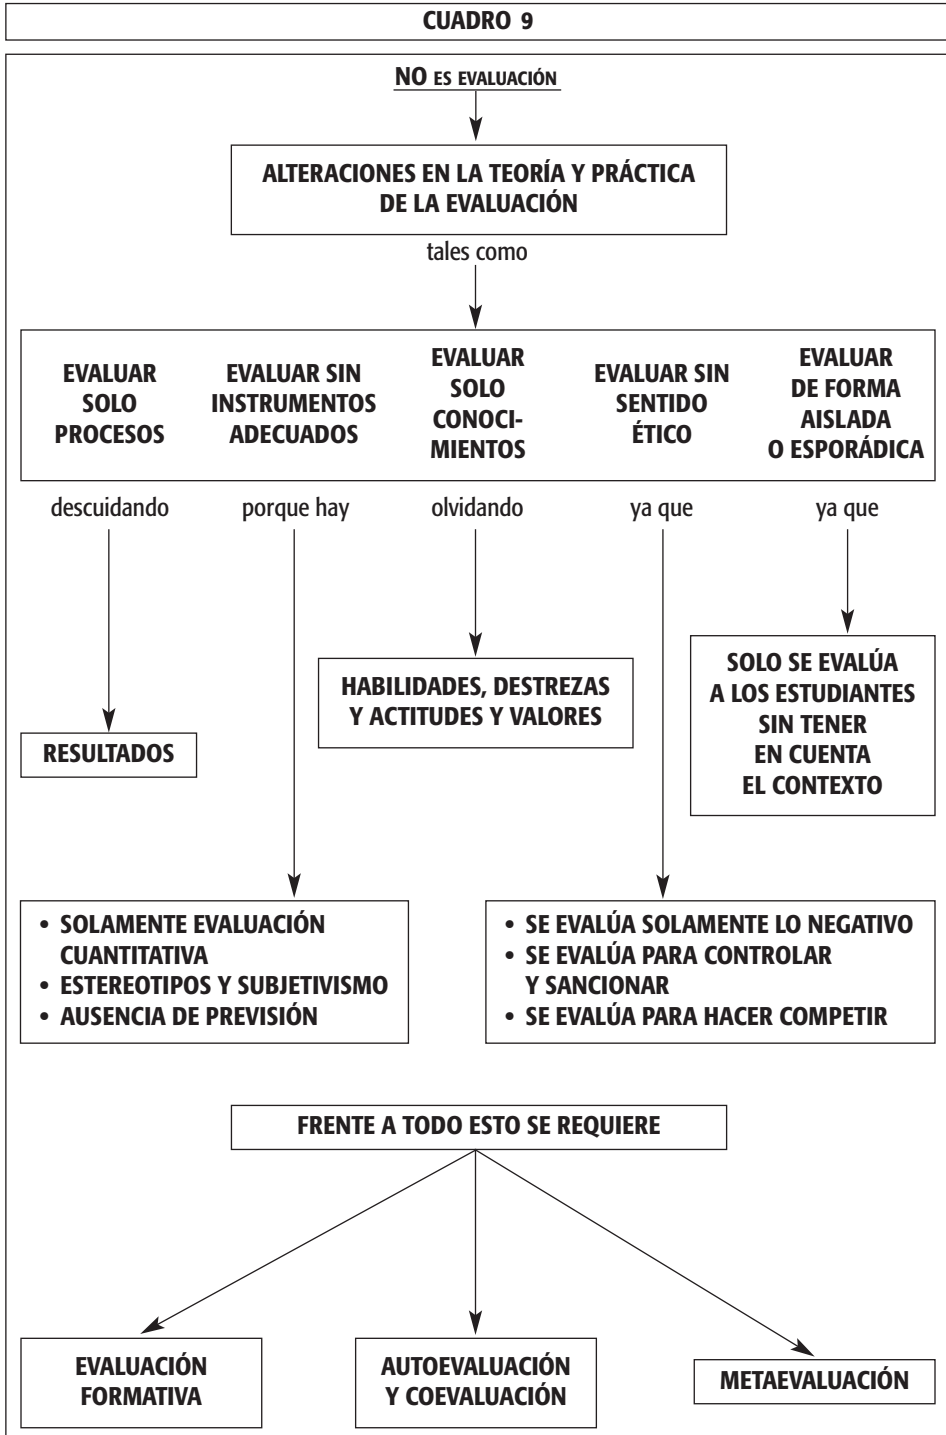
CUADRO 9

NO ES EVALUACIÓN

ALTERACIONES EN LA TEORÍA Y PRÁCTICA DE LA EVALUACIÓN

tales como

EVALUAR SOLO PROCESOS

EVALUAR SIN INSTRUMENTOS ADECUADOS

EVALUAR SOLO CONOCIMIENTOS

EVALUAR SIN SENTIDO ÉTICO

EVALUAR DE FORMA AISLADA O ESPORÁDICA

descuidando

porque hay

olvidando

ya que

ya que

HABILIDADES, DESTREZAS Y ACTITUDES Y VALORES

SOLO SE EVALÚA A LOS ESTUDIANTES SIN TENER EN CUENTA EL CONTEXTO

RESULTADOS

• SOLAMENTE EVALUACIÓN CUANTITATIVA
• ESTEREOTIPOS Y SUBJETIVISMO
• AUSENCIA DE PREVISIÓN

• SE EVALÚA SOLAMENTE LO NEGATIVO
• SE EVALÚA PARA CONTROLAR Y SANCIONAR
• SE EVALÚA PARA HACER COMPETIR

FRENTE A TODO ESTO SE REQUIERE

EVALUACIÓN FORMATIVA

AUTOEVALUACIÓN Y COEVALUACIÓN

METAEVALUACIÓN